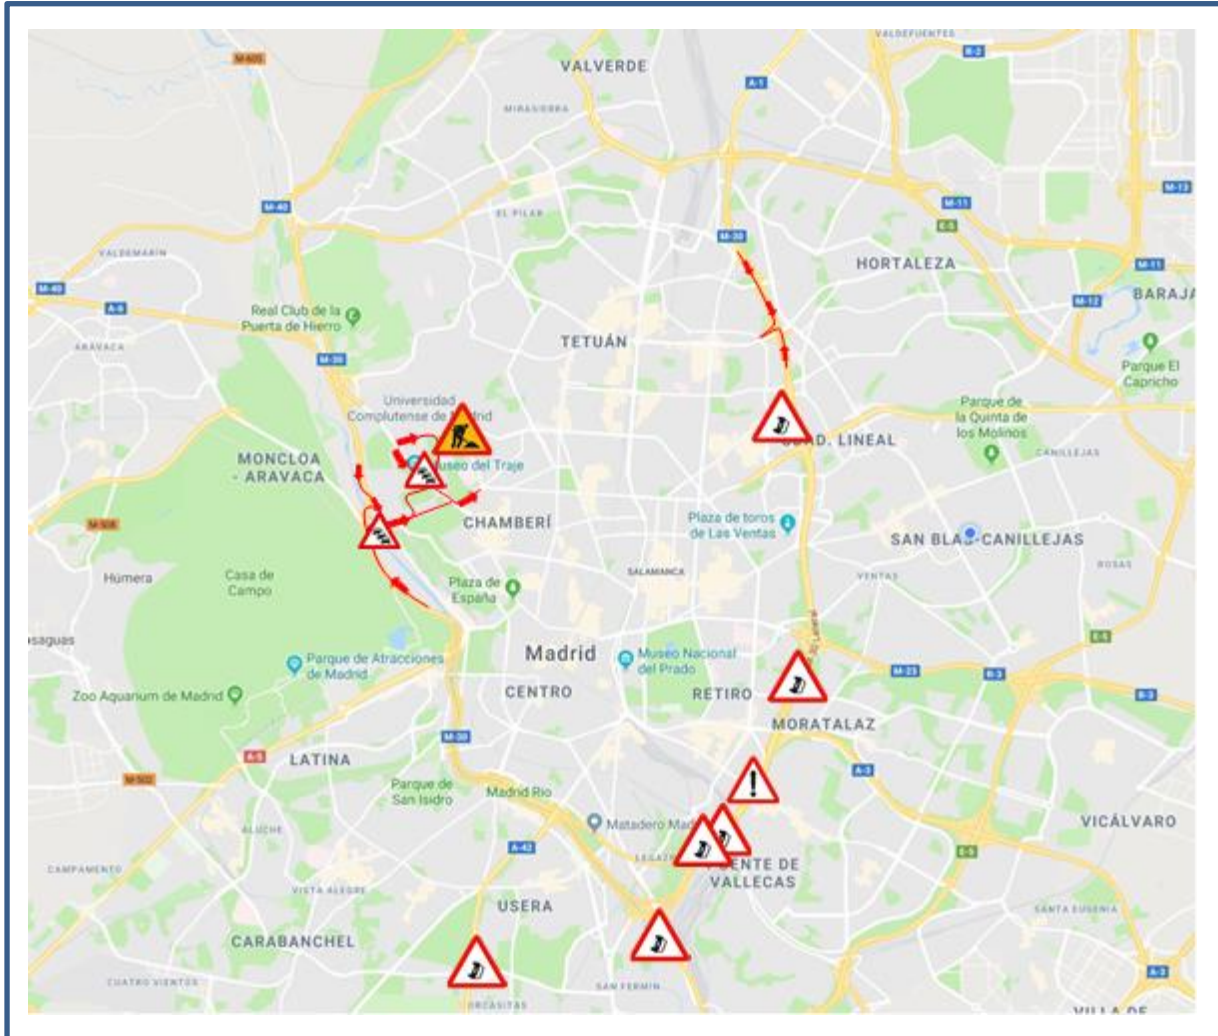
VALDEFUENTES
M-607
VALVERDE
R-2
A-1
MIRASIERRA
M-40
EL PILAR
M-11
M-13
M-30
VALDEMARÍN
HORTALEZA
M-11
M-40
A-6
Real Club de la Puerta de Hierro
M-12
BARAJA
ARAVACA
M-30
TETUÁN
Parque El Capricho
Universidad Complutense de Madrid
Parque de la Quinta de los Molinos
MONCLOA - ARAVACA
Museo del Traje
CIUDAD LINEAL
CANILLEJAS
CHAMBERÍ
Plaza de toros de Las Ventas
M-500
SAN BLAS-CANILLEJAS
SALAMANCA
VENTAS
ROSAS
Húmera
Casa de Campo
Plaza de España
osaguas
Madrid
Museo Nacional del Prado
Parque de Atracciones de Madrid
CENTRO
RETIRO
M-23
R-3
Zoo Aquarium de Madrid
MORATALAZ
A-3
M-30
A-5
LATINA
A-3
M-502
Parque de San Isidro
Madrid Río
Matadero Madrid
VICÁLVARO
ALUCHE
LEGAZPI
PUENTE DE VALLECAS
A-42
CAMPAMENTO
VISTA ALEGRE
USERA
SANTA EUGENIA
CARABANCHEL
CUATRO VIENTOS
ORCASITAS
SAN FERMÍN
VILLA DE